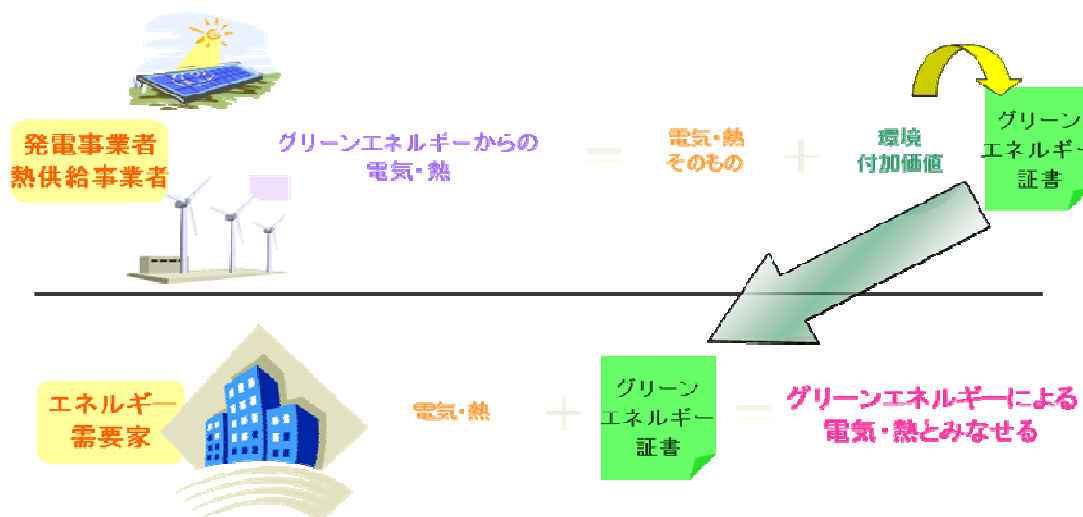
発電事業者
熱供給事業者

グリーンエネルギーからの
電気・熱

＝

電気・熱
そのもの

＋

環境
付加価値

グリーン
エネルギー
証書

エネルギー
需要家

電気・熱

＋

グリーン
エネルギー
証書

＝

グリーンエネルギーによる
電気・熱とみなせる